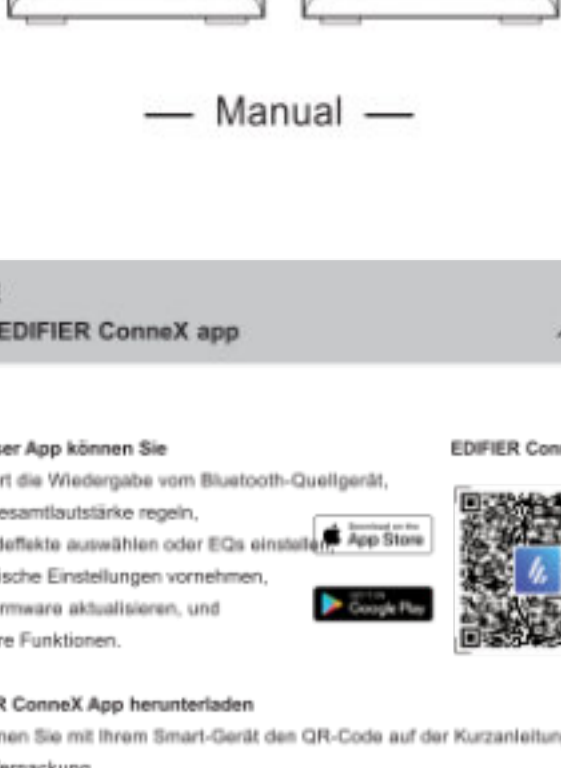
— Manual —

EDIFIER ConneX app

ser App können Sie

rt die Wiedergabe vom Bluetooth-Quellgerät,

esamtlautstärke regeln,

effekte auswählen oder EQs einstellen,

ische Einstellungen vornehmen,

rmware aktualisieren, und

re Funktionen.

Download on the App Store

GET IT ON Google Play

EDIFIER Con

R ConneX App herunterladen

nen Sie mit Ihrem Smart-Gerät den QR-Code auf der Kurzanleitun

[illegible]